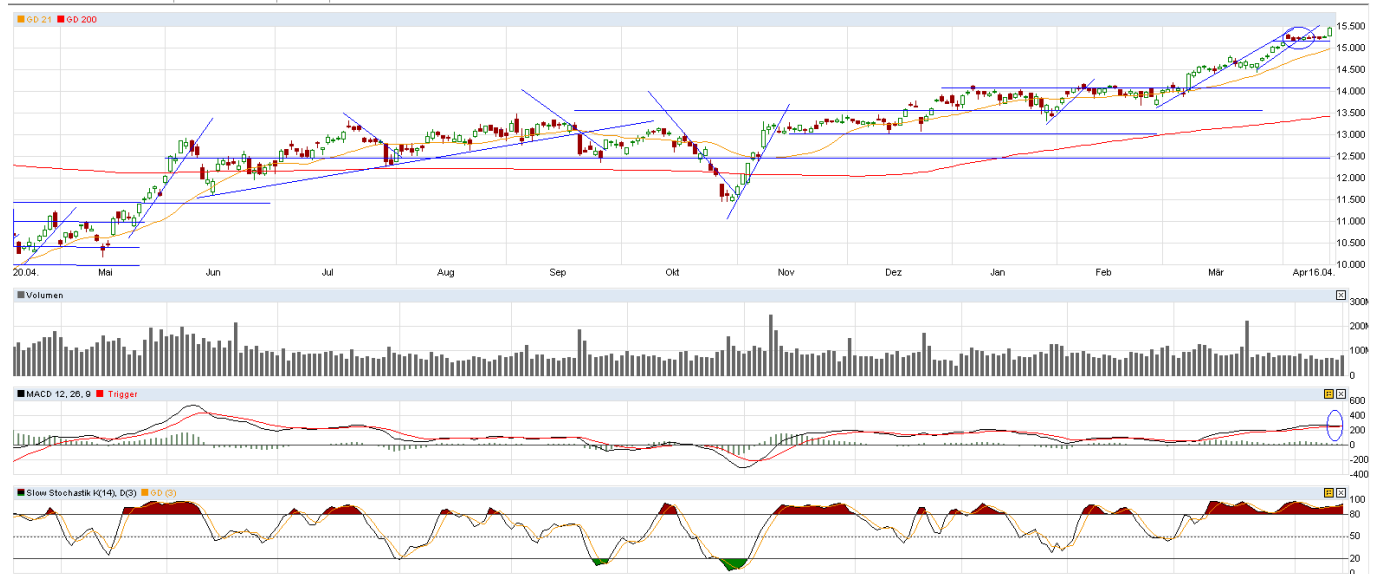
GD 21 GD 200

15.500
15.000
14.500
14.000
13.500
13.000
12.500
12.000
11.500
11.000
10.500
10.000

20.04. Mai Jun Jul Aug Sep Okt Nov Dez Jan Feb Mär Apr 16.04.

Volumen
300M
200M
100M
0

MACD 12, 26, 9 Trigger
600
400
200
0
-200
-400

Slow Stochastik K(14), D(3) GD (3)
100
80
50
20
0